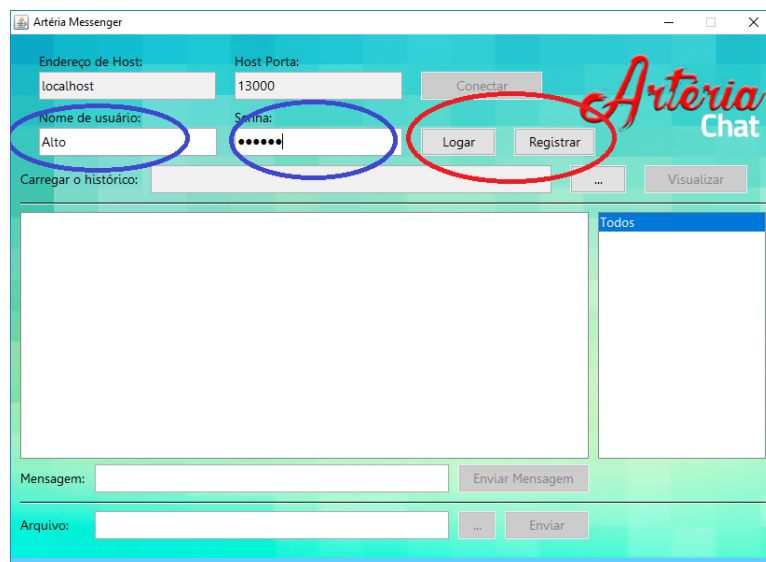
Artéria Messenger

Endereço de Host:
localhost
Host Porta:
13000
Conectar

Artéria Chat

Nome de usuário:
Alto
Senha:
••••••
Logar
Registrar

Carregar o histórico:
...
Visualizar

Todos

Mensagem:
Enviar Mensagem

Arquivo:
...
Enviar